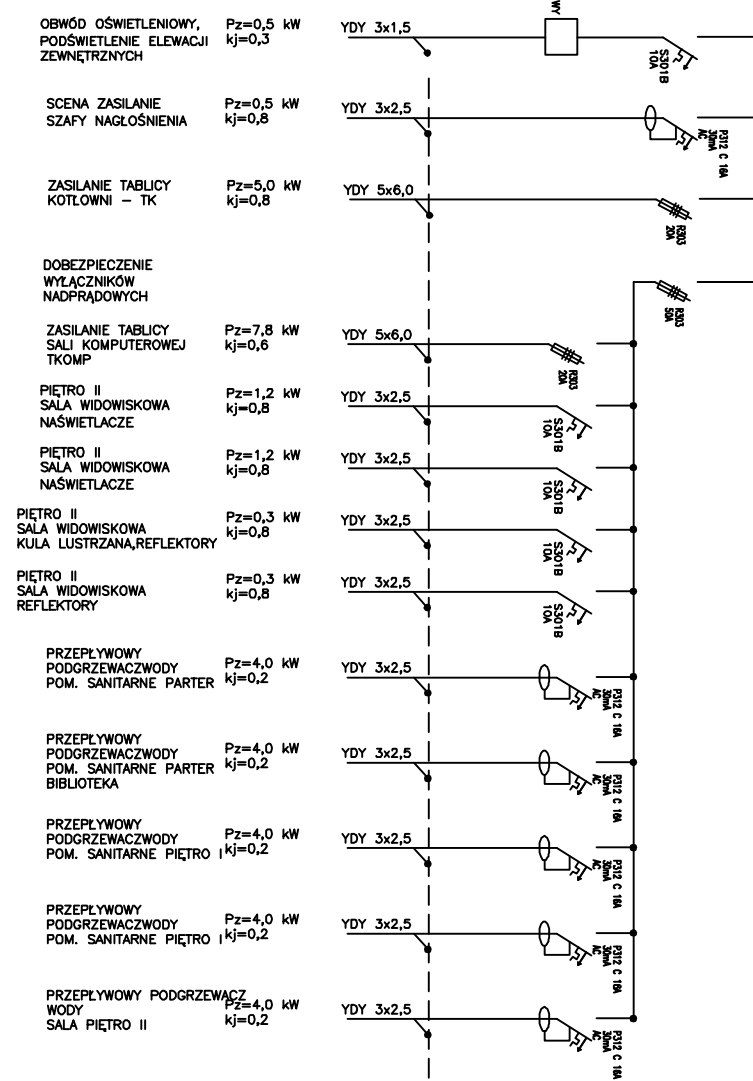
OBWÓD OŚWIETLENIOWY, PODŚWIETLENIE ELEWACJI ZEWNĘTRZNYCH
Pz=0,5 kW
kj=0,3
YDY 3x1,5
W
S301B
10A

SCENA ZASILANIE SZAFY NAGŁOŚNIENIA
Pz=0,5 kW
kj=0,8
YDY 3x2,5
P312 C 16A
30mA
AC

ZASILANIE TABLICY KOTŁOWNI – TK
Pz=5,0 kW
kj=0,8
YDY 5x6,0
R303
20A

DOBEZPIECZENIE WYŁĄCZNIKÓW NADPRĄDOWYCH
R303
50A

ZASILANIE TABLICY SALI KOMPUTEROWEJ TKOMP
Pz=7,8 kW
kj=0,6
YDY 5x6,0
R303
20A

PIĘTRO II
SALA WIDOWISKOWA NAŚWIETLACZE
Pz=1,2 kW
kj=0,8
YDY 3x2,5
S301B
10A

PIĘTRO II
SALA WIDOWISKOWA NAŚWIETLACZE
Pz=1,2 kW
kj=0,8
YDY 3x2,5
S301B
10A

PIĘTRO II
SALA WIDOWISKOWA KULA LUSTRZANA,REFLEKTORY
Pz=0,3 kW
kj=0,8
YDY 3x2,5
S301B
10A

PIĘTRO II
SALA WIDOWISKOWA REFLEKTORY
Pz=0,3 kW
kj=0,8
YDY 3x2,5
S301B
10A

PRZEPŁYWOWY PODGRZEWACZWODY POM. SANITARNE PARTER
Pz=4,0 kW
kj=0,2
YDY 3x2,5
P312 C 16A
30mA
AC

PRZEPŁYWOWY PODGRZEWACZWODY POM. SANITARNE PARTER BIBLIOTEKA
Pz=4,0 kW
kj=0,2
YDY 3x2,5
P312 C 16A
30mA
AC

PRZEPŁYWOWY PODGRZEWACZWODY POM. SANITARNE PIĘTRO I
Pz=4,0 kW
kj=0,2
YDY 3x2,5
P312 C 16A
30mA
AC

PRZEPŁYWOWY PODGRZEWACZWODY POM. SANITARNE PIĘTRO I
Pz=4,0 kW
kj=0,2
YDY 3x2,5
P312 C 16A
30mA
AC

PRZEPŁYWOWY PODGRZEWACZ WODY SALA PIĘTRO II
Pz=4,0 kW
kj=0,2
YDY 3x2,5
P312 C 16A
30mA
AC